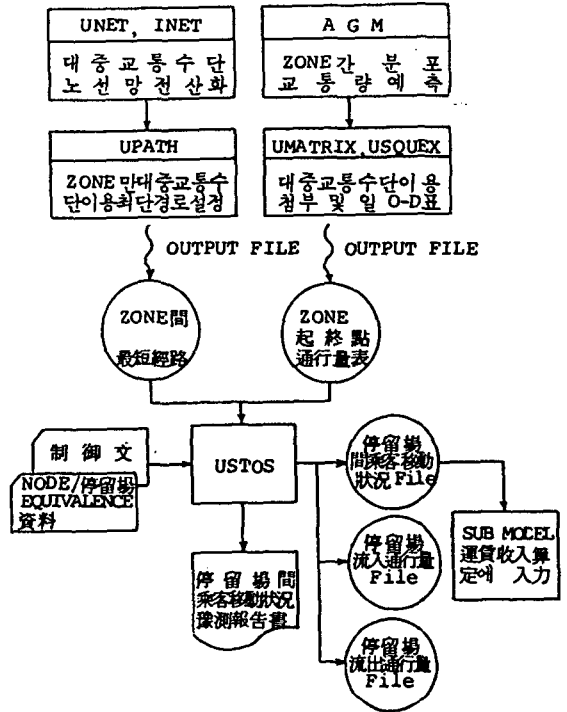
UNET, INET
대중교통수단 노선망전산화

A G M
ZONE간 분포 교통량예측

UPATH
ZONE간대중교통수단이용최단경로설정

UMATRIX, USQUEX
대중교통수단이용첨부 및 일 O-D표

OUTPUT FILE

OUTPUT FILE

ZONE間 最短經路

ZONE 起終點 通行量表

制御文

NODE/停留場 EQUIVALENCE 資料

USTOS

停留場間乘客移動狀況 File

停留場 流入通行量 File

停留場 流出通行量 File

SUB MODEL 運賃收入算定에 入力

停留場間 乘客移動狀況 豫測報告書